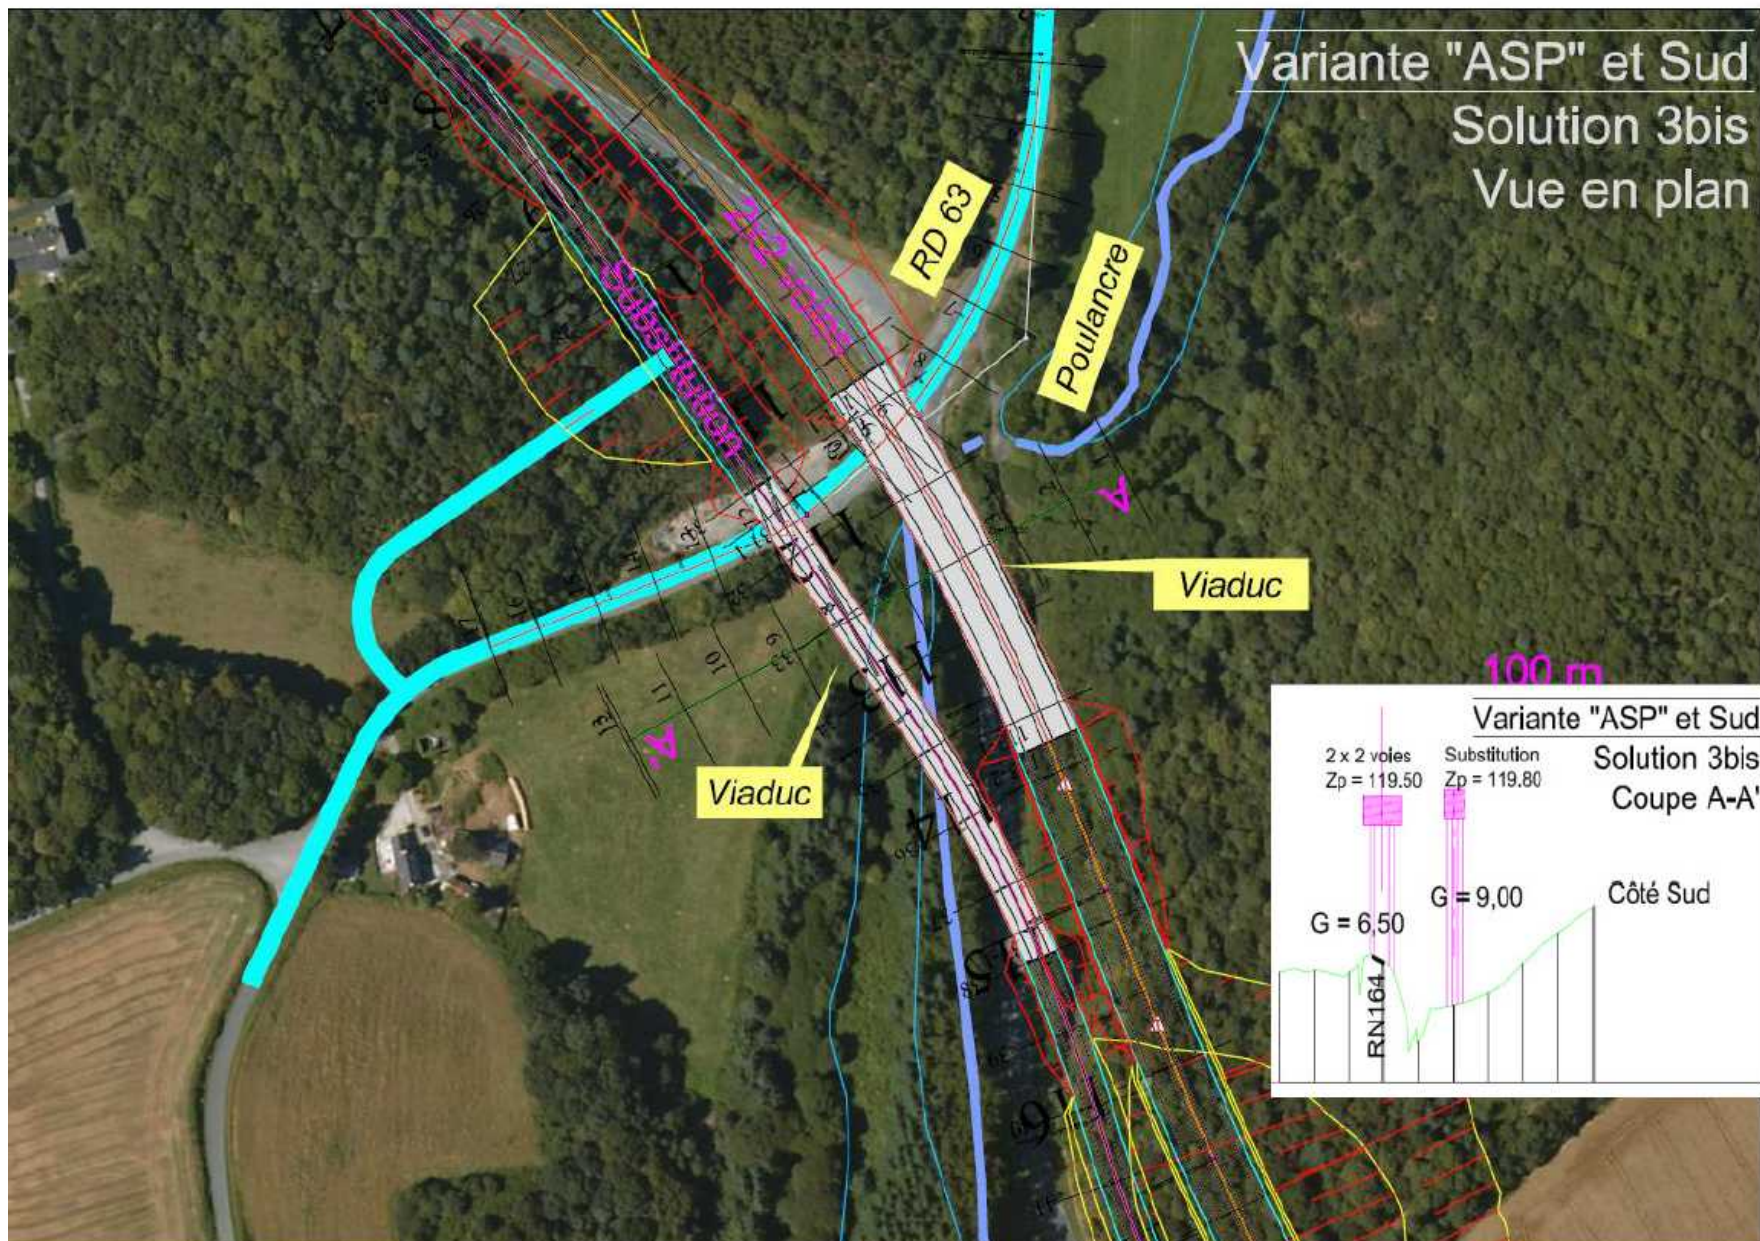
Variante "ASP" et Sud
Solution 3bis
Vue en plan

RD 63

Poulancre

2x2 voies

Substitution

A

A'

Viaduc

Viaduc

100 m

Variante "ASP" et Sud
Solution 3bis
Coupe A-A'

2 x 2 voies
Zp = 119.50

Substitution
Zp = 119.80

G = 6,50

G = 9,00

Côté Sud

RN164